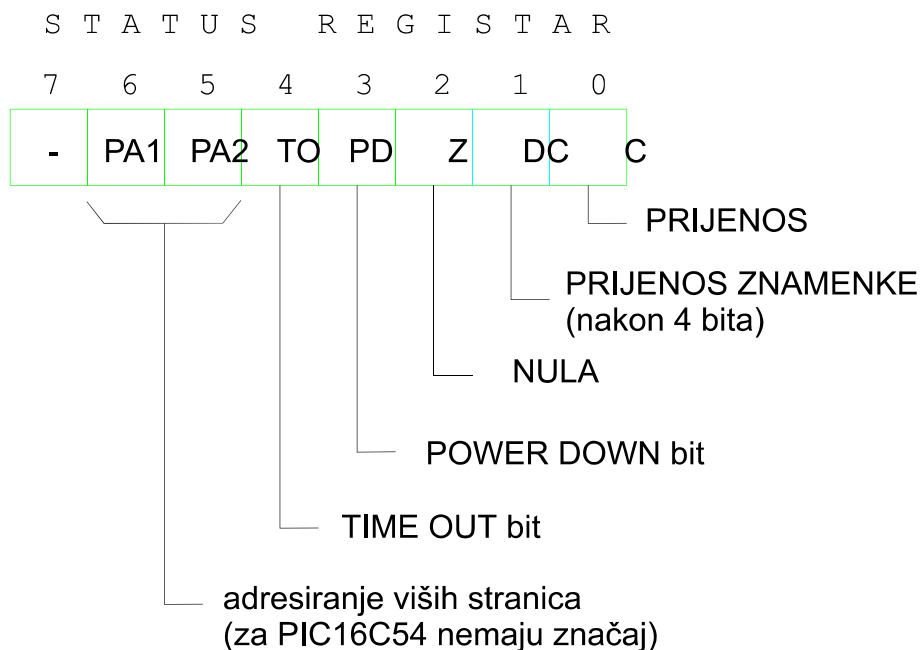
S T A T U S   R E G I S T A R

| 7 | 6 | 5 | 4 | 3 | 2 | 1 | 0 |
|---|---|---|---|---|---|---|---|
| - | PA1 | PA2 | TO | PD | Z | DC | C |

PRIJENOS

PRIJENOS ZNAMENKE
(nakon 4 bita)

NULA

POWER DOWN bit

TIME OUT bit

adresiranje viših stranica
(za PIC16C54 nemaju značaj)